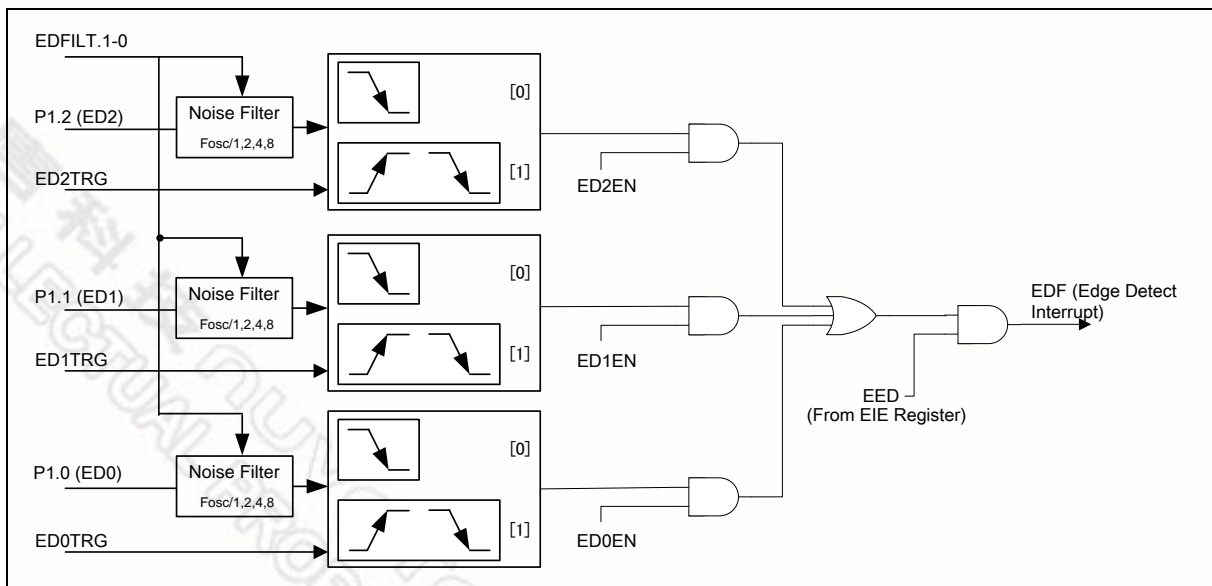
EDFILT.1-0

P1.2 (ED2)

Noise Filter

Fosc/1,2,4,8

[0]

[1]

ED2TRG

ED2EN

P1.1 (ED1)

Noise Filter

Fosc/1,2,4,8

[0]

[1]

ED1TRG

ED1EN

EDF (Edge Detect Interrupt)

EED
(From EIE Register)

P1.0 (ED0)

Noise Filter

Fosc/1,2,4,8

[0]

[1]

ED0TRG

ED0EN